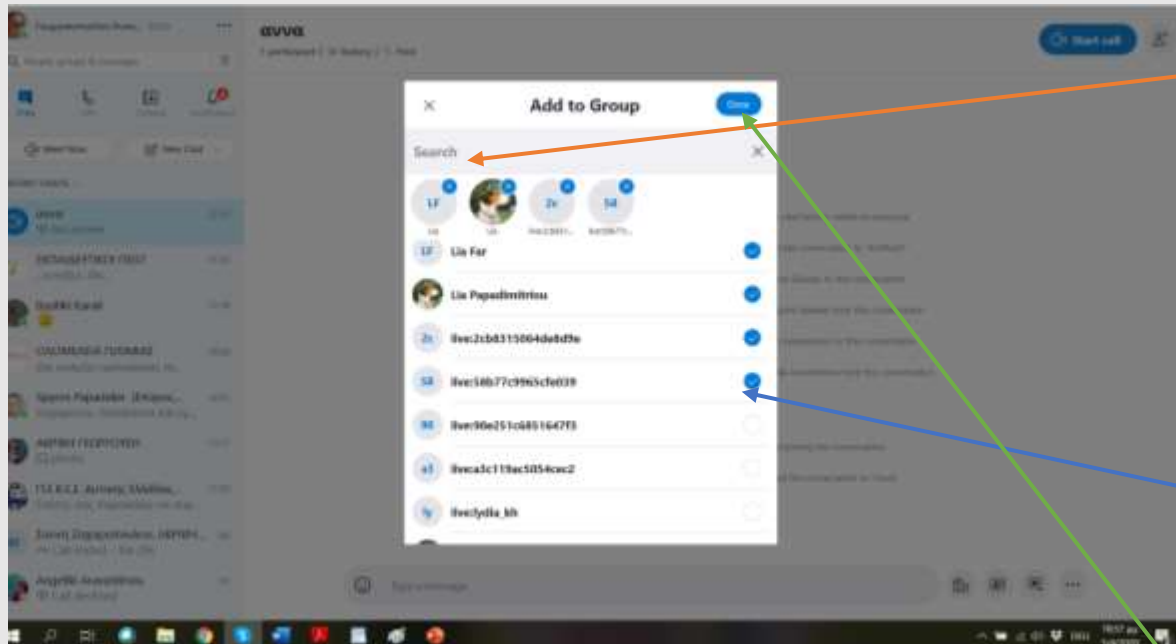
αννα

Start call

Add to Group

Done

Search

LF

Lia

2c

live:2cb831...

58

live:58b77c...

LF Lia Far

Lia Papadimitriou

2c live:2cb8315064de8d9e

58 live:58b77c9965cfe039

90 live:90e251c6851647f5

a3 live:a3c119ac5054cec2

ly live:lydia_kh

Type a message